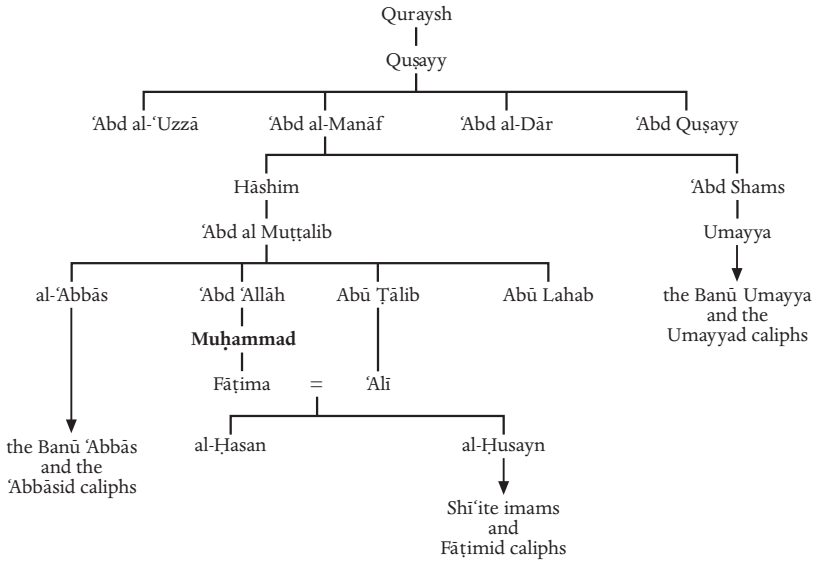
Quraysh

Quṣayy

ʿAbd al-ʿUzzā

ʿAbd al-Manāf

ʿAbd al-Dār

ʿAbd Quṣayy

Hāshim

ʿAbd Shams

ʿAbd al Muṭṭalib

Umayya

the Banū Umayya and the Umayyad caliphs

al-ʿAbbās

ʿAbd ʿAllāh

Abū Ṭālib

Abū Lahab

**Muḥammad**

Fāṭima = ʿAlī

the Banū ʿAbbās and the ʿAbbāsid caliphs

al-Ḥasan

al-Ḥusayn

Shīʿite imams and Fāṭimid caliphs